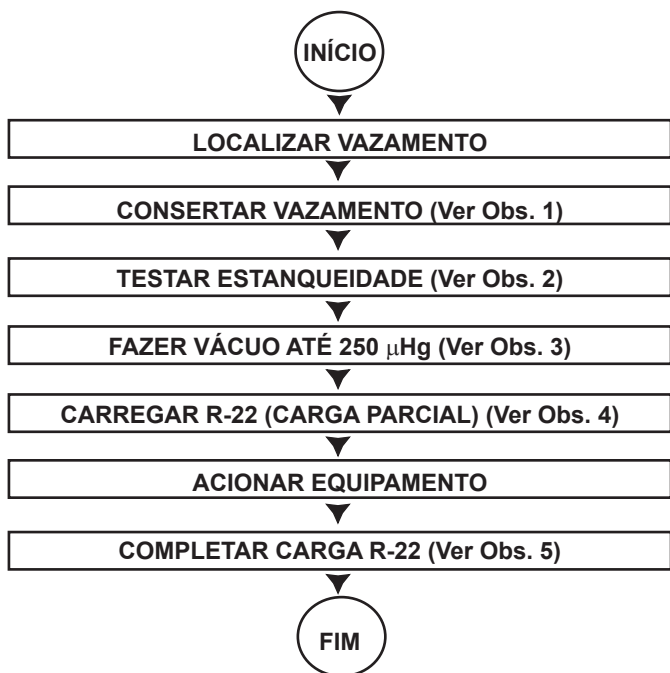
INÍCIO

LOCALIZAR VAZAMENTO

CONSERTAR VAZAMENTO (Ver Obs. 1)

TESTAR ESTANQUEIDADE (Ver Obs. 2)

FAZER VÁCUO ATÉ 250 $\mu$Hg (Ver Obs. 3)

CARREGAR R-22 (CARGA PARCIAL) (Ver Obs. 4)

ACIONAR EQUIPAMENTO

COMPLETAR CARGA R-22 (Ver Obs. 5)

FIM